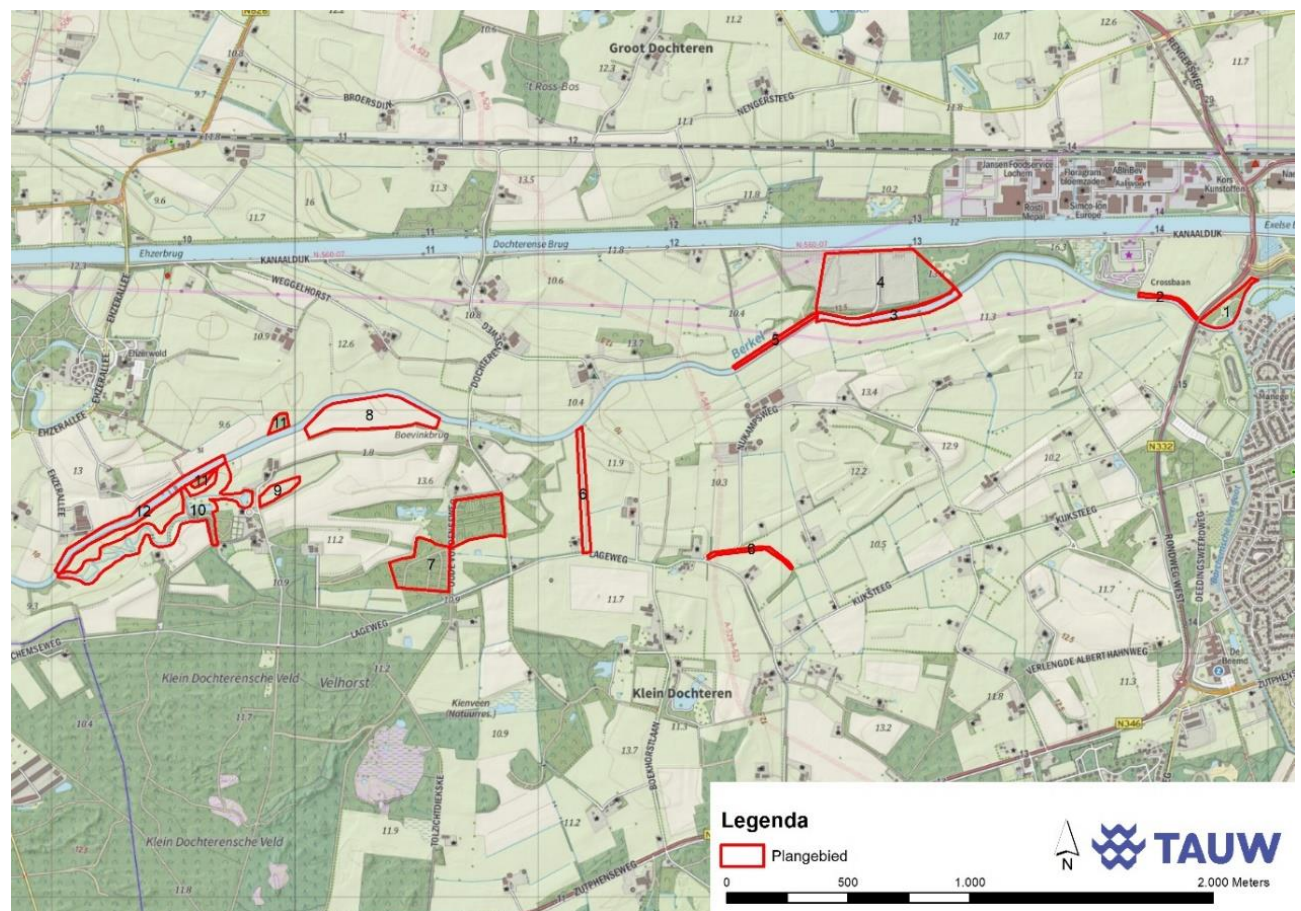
Groot Dochteren
't Ross-Bos
BROERSDIJK
NENGERSTEEG
Jansen Foodservice Lochem
Floragrans Bloemzaden
AlbeBev Aalsvoort
Kon. Kunststoffen
Ehzerbrug
KANAALDIJK
Dochterense Brug
KANAALDIJK
Crossbaan
WEGGELHORST
Ehzerwold
EHZERALLEE
EHZERALLEE
DOCHTERENSEWEG
Berkel
Boevinkbrug
1
2
3
4
5
6
7
8
9
10
11
11
12
0
KUKSTEEG
KUKSTEEG
LAGEWEG
LAGEWEG
N332
N346
RONDWEG-WEST
OLDENGSWEERDWEG
VERLENGDE ALBERT HAHNWEG
ZUTPHENSEWEG
Klein Dochterensche Veld
Velhorst
Kienveen (Natuurres.)
Klein Dochteren
BOEKHORSTLAAN
TOLDIJKSEWEG
Klein Dochterensche Veld
Legenda
Plangebied
N
TAUW
0
500
1.000
2.000 Meters